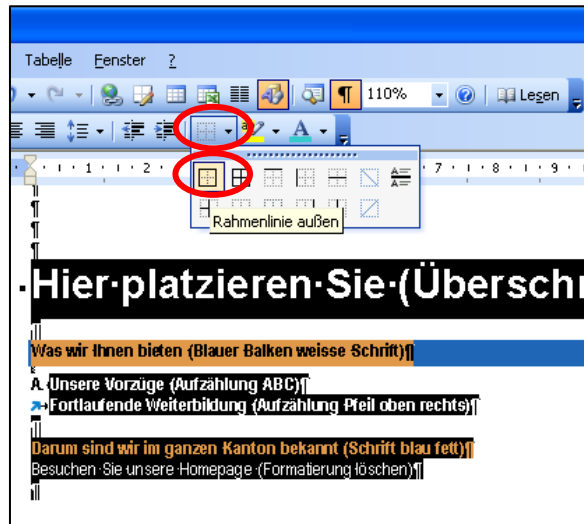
Tabelle Fenster ?

110%

Lesen

A

1 · 2 · 9

¶
¶
¶

Rahmenlinie außen

Hier·platzieren·Sie·(Überschr

Was wir Ihnen bieten (Blauer Balken weisse Schrift)¶

A. Unsere Vorzüge (Aufzählung ABC)¶
Fortlaufende Weiterbildung (Aufzählung Pfeil oben rechts)¶

Darum sind wir im ganzen Kanton bekannt (Schrift blau fett)¶
Besuchen·Sie·unsere·Homepage·(Formatierung·löschen)¶